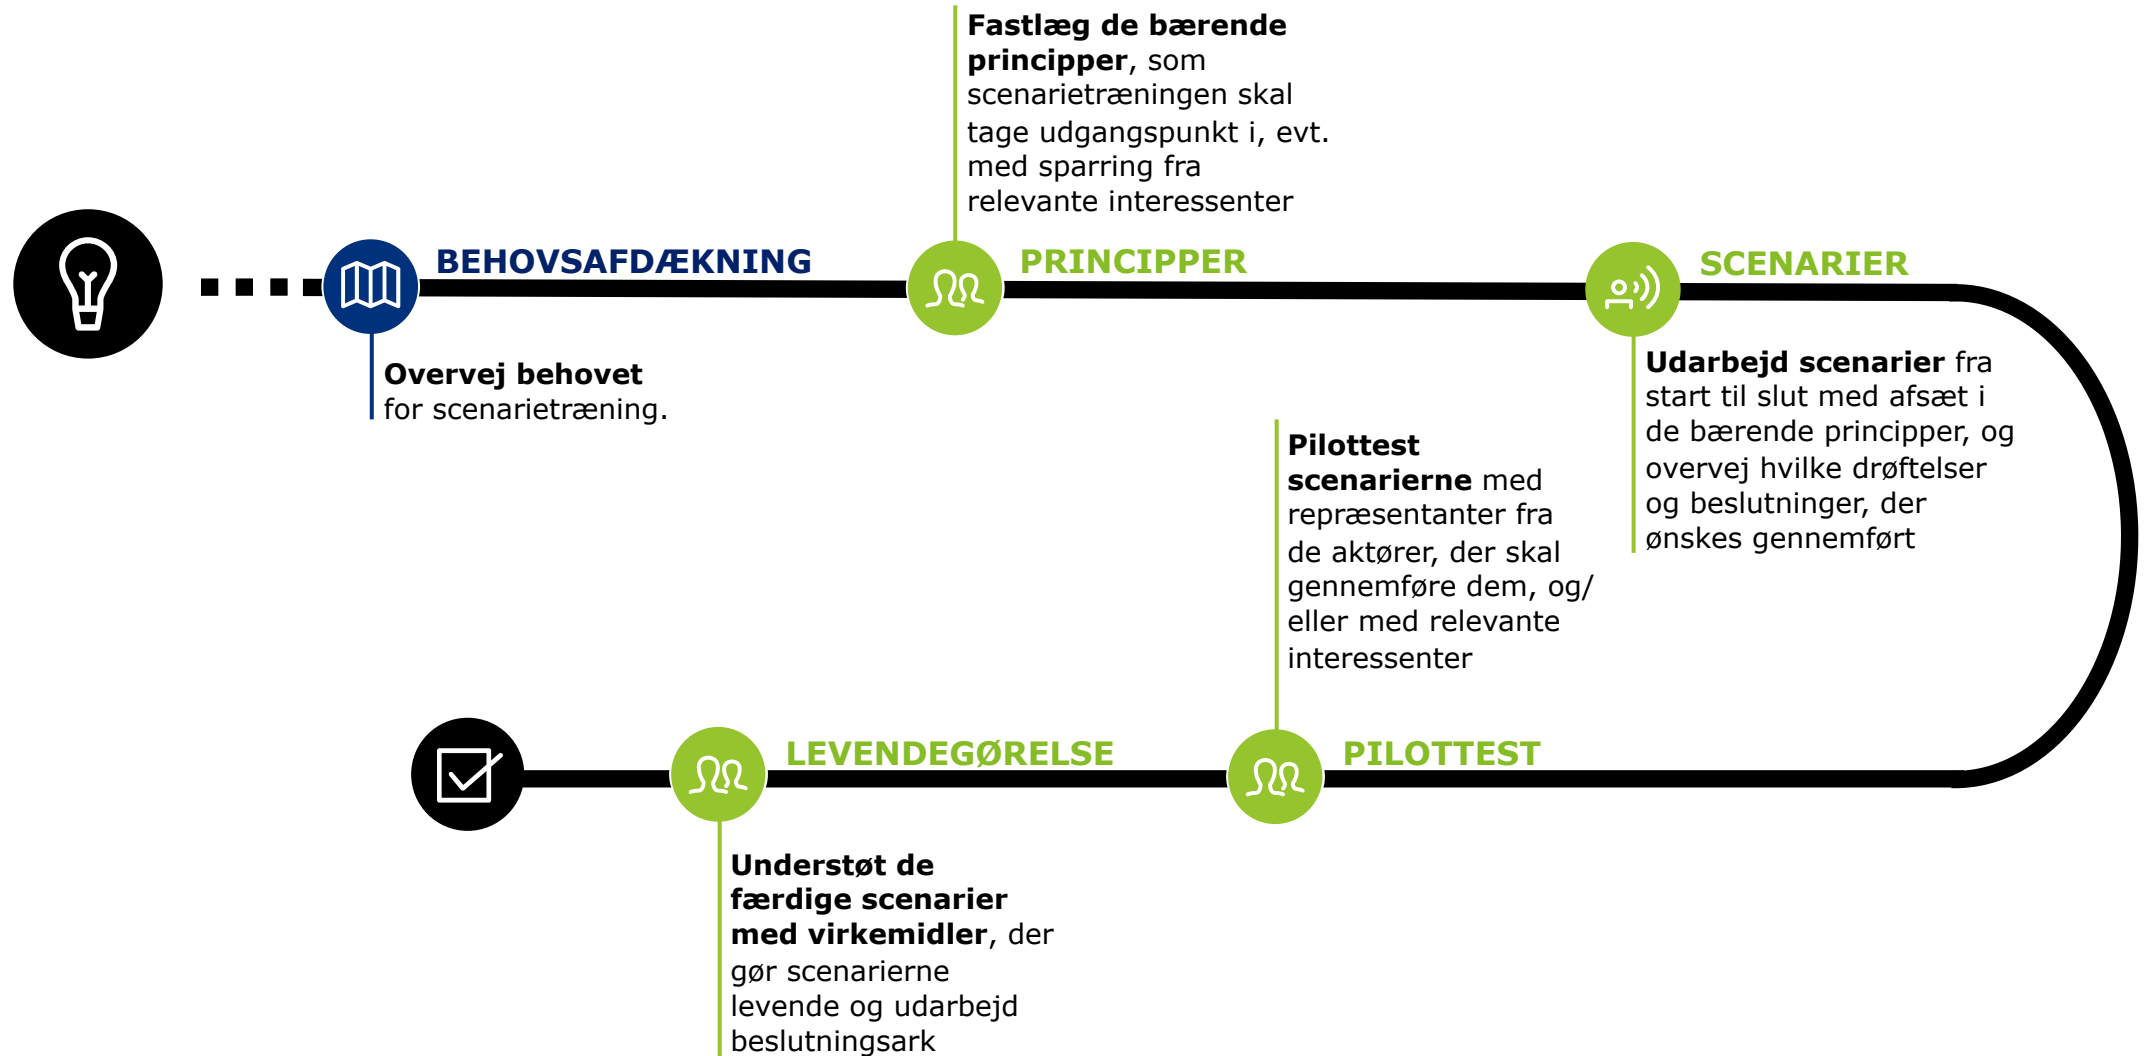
Fastlæg de bærende principper, som scenarietræningen skal tage udgangspunkt i, evt. med sparring fra relevante interessenter

BEHOVSAFDÆKNING

PRINCIPPER

SCENARIER

Overvej behovet for scenarietræning.

Udarbejd scenarier fra start til slut med afsæt i de bærende principper, og overvej hvilke drøftelser og beslutninger, der ønskes gennemført

Pilottest scenarierne med repræsentanter fra de aktører, der skal gennemføre dem, og/ eller med relevante interessenter

LEVENDEGØRELSE

PILOTTEST

Understøt de færdige scenarier med virkemidler, der gør scenarierne levende og udarbejd beslutningsark